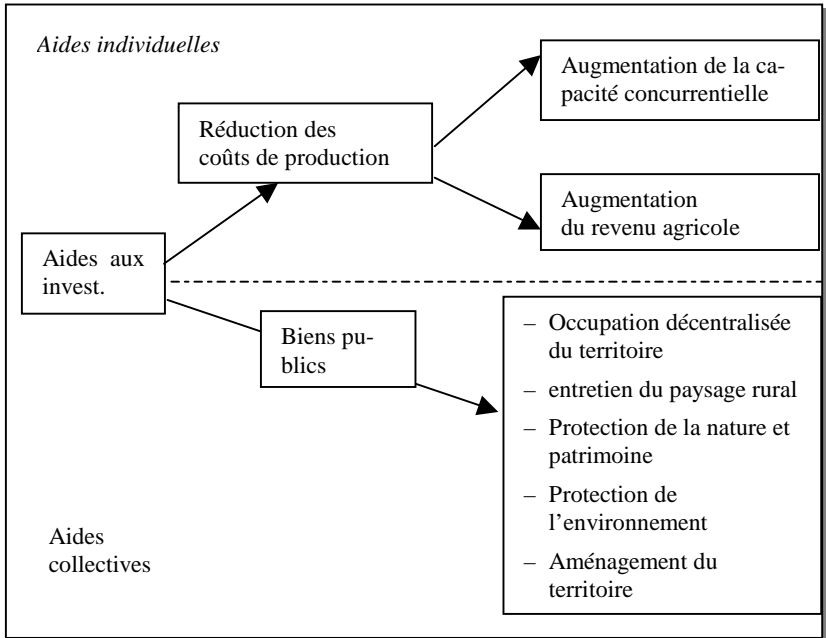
Aides individuelles

Réduction des coûts de production

Augmentation de la capacité concurrentielle

Augmentation du revenu agricole

Aides aux invest.

Biens publics

– Occupation décentralisée du territoire
– entretien du paysage rural
– Protection de la nature et patrimoine
– Protection de l'environnement
– Aménagement du territoire

Aides collectives